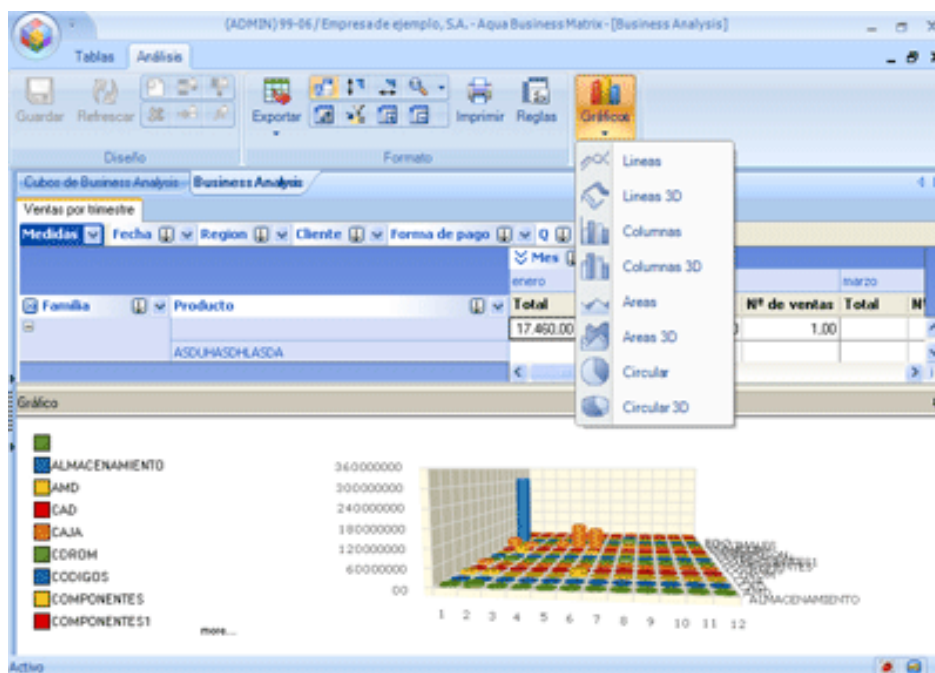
(ADMIN) 99-06 / Empresa de ejemplo, S.A. - Aqua Business Matrix - [Business Analysis]

Tablas Análisis

Guardar Refrescar

Diseño

Exportar

Formato

Imprimir Reglas Gráficos

Lineas
Lineas 3D
Columnas
Columnas 3D
Areas
Areas 3D
Circular
Circular 3D

Cubos de Business Analysis Business Analysis

Ventas por trimestre

Medidas Fecha Region Cliente Forma de pago Q

Mes
enero
marzo

Familia Producto Total Nº de ventas Total Nº

17.460,00 1,00

ASDUHASDHLASDA

Gráfico

ALMACENAMIENTO
AMD
CAD
CAJA
CDROM
CODIGOS
COMPONENTES
COMPONENTES1
more...

360000000
300000000
240000000
180000000
120000000
60000000
00

1 2 3 4 5 6 7 8 9 10 11 12

ALMACENAMIENTO

Activo